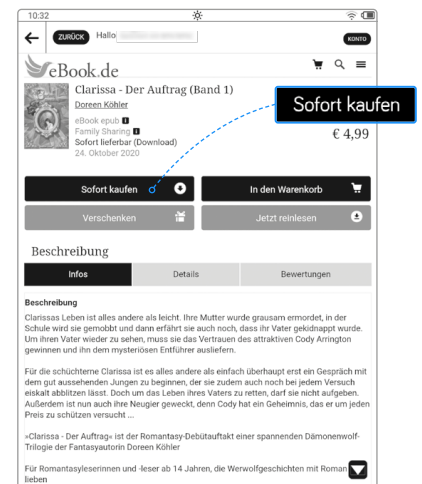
10:32

ZURÜCK Hallo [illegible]

KONTO

eBook.de

Clarissa - Der Auftrag (Band 1)
Doreen Köhler

eBook epub
Family Sharing
Sofort lieferbar (Download)
24. Oktober 2020

Sofort kaufen

€ 4,99

Sofort kaufen

In den Warenkorb

Verschenken

Jetzt reinlesen

Beschreibung

| Infos | Details | Bewertungen |
|---|---|---|

Beschreibung

Clarissas Leben ist alles andere als leicht. Ihre Mutter wurde grausam ermordet, in der Schule wird sie gemobbt und dann erfährt sie auch noch, dass ihr Vater gekidnappt wurde. Um ihren Vater wieder zu sehen, muss sie das Vertrauen des attraktiven Cody Arrington gewinnen und ihn dem mysteriösen Entführer ausliefern.

Für die schüchterne Clarissa ist es alles andere als einfach überhaupt erst ein Gespräch mit dem gut aussehenden Jungen zu beginnen, der sie zudem auch noch bei jedem Versuch eiskalt abblitzen lässt. Doch um das Leben ihres Vaters zu retten, darf sie nicht aufgeben. Außerdem ist nun auch ihre Neugier geweckt, denn Cody hat ein Geheimnis, das er um jeden Preis zu schützen versucht ...

»Clarissa - Der Auftrag« ist der Romantasy-Debütauftakt einer spannenden Dämonenwolf-Trilogie der Fantasyautorin Doreen Köhler

Für Romantasyleserinnen und -leser ab 14 Jahren, die Werwolfgeschichten mit Roman lieben